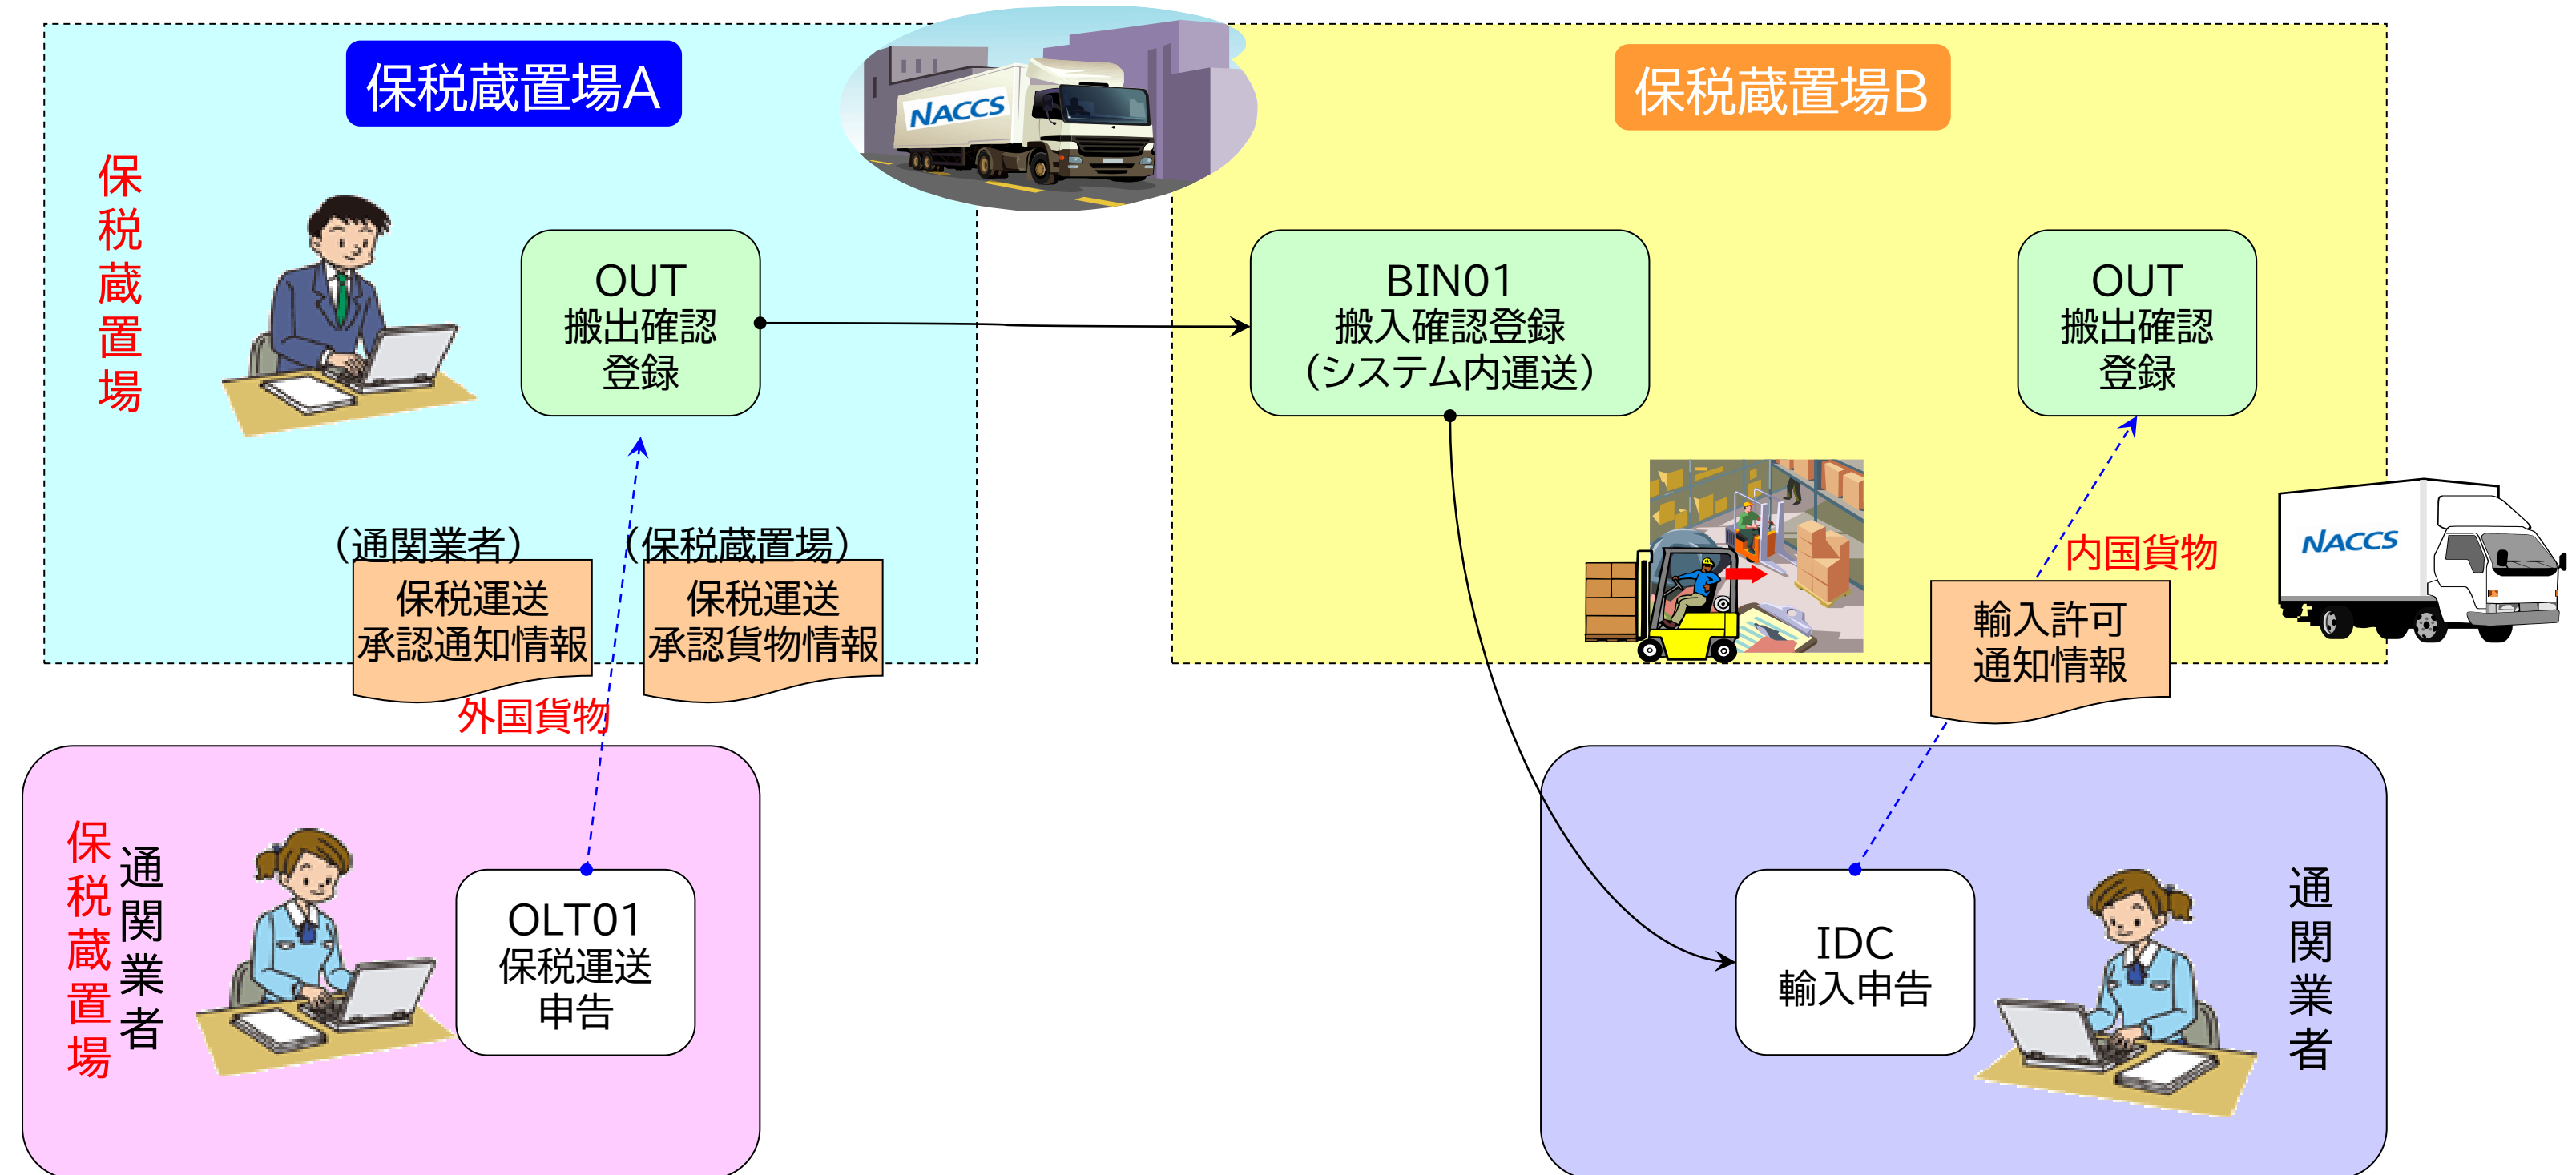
保税蔵置場A

NACCS

保税蔵置場B

保税蔵置場

OUT
搬出確認
登録

BIN01
搬入確認登録
（システム内運送）

OUT
搬出確認
登録

（通関業者）
保税運送
承認通知情報

（保税蔵置場）
保税運送
承認貨物情報

外国貨物

内国貨物

輸入許可
通知情報

NACCS

保税蔵置場
通関業者

OLT01
保税運送
申告

IDC
輸入申告

通関業者